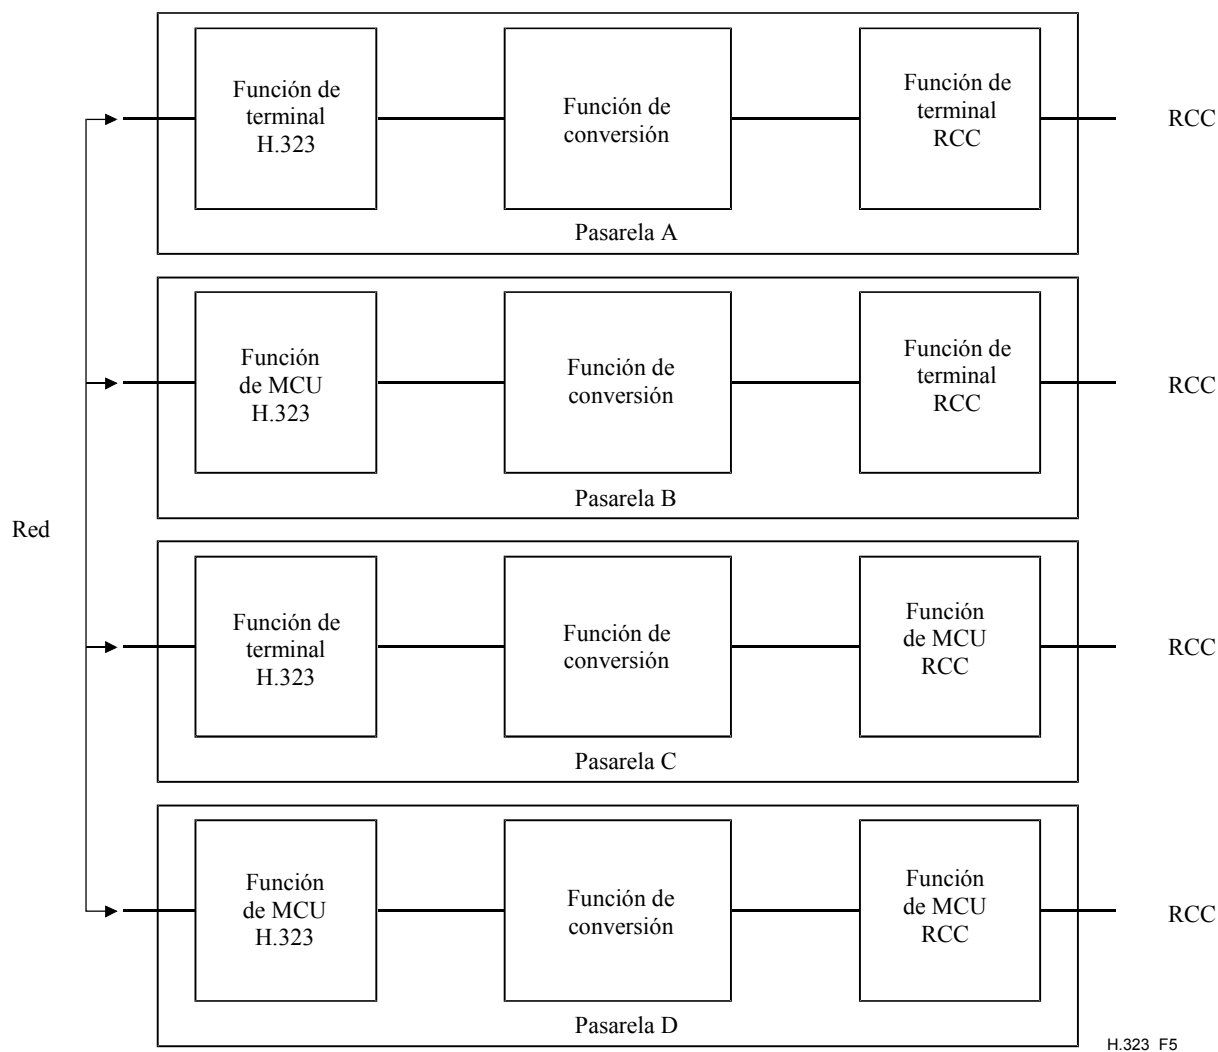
Función de terminal H.323

Función de conversión

Función de terminal RCC

RCC

Pasarela A

Función de MCU H.323

Función de conversión

Función de terminal RCC

RCC

Pasarela B

Red

Función de terminal H.323

Función de conversión

Función de MCU RCC

RCC

Pasarela C

Función de MCU H.323

Función de conversión

Función de MCU RCC

RCC

Pasarela D

H.323 F5